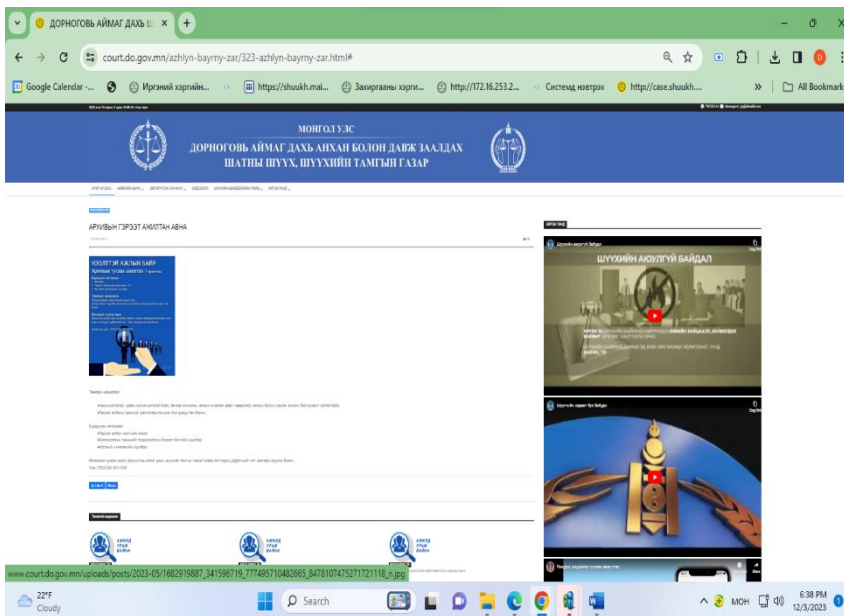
ДОРНОГОВЬ АЙМАГ ДАХЬ ШҮ ×

court.do.gov.mn/azhlyn-bayrny-zar/323-azhlyn-bayrny-zar.html#

Google Calendar - ... Иргэний хэргийн... https://shuukh.mai... Захиргааны хэрги... http://172.16.253.2... Системд нэвтрэх http://case.shuukh... All Bookmarks

МОНГОЛ УЛС
ДОРНОГОВЬ АЙМАГ ДАХЬ АНХАН БОЛОН ДАВЖ ЗААЛДАХ ШАТНЫ ШҮҮХ, ШҮҮХИЙН ТАМГЫН ГАЗАР

АРХИВЫН ГЭРЭЭТ АЖИЛТАН АВНА

ЭЗЭЛГҮЙ АЖЛЫН БАЙР
Архивын туслах ажилтан

ШҮҮХИЙН АЮУЛГҮЙ БАЙДАЛ

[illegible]

АЖЛЫН БАЙР
АЖЛЫН БАЙР
АЖЛЫН БАЙР

www.court.do.gov.mn/uploads/posts/2023-05/1682919887_341596719_777495710482665_8478107475271721118_n.jpg

22°F
Cloudy

Search

МОН
6:38 PM
12/3/2023